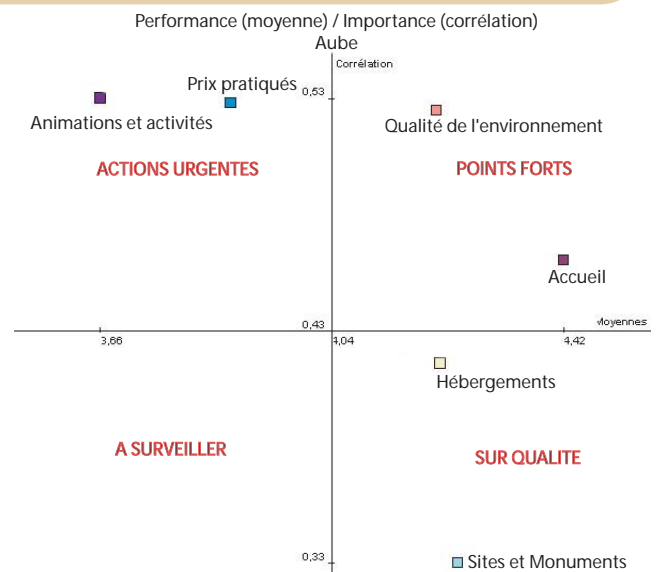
Performance (moyenne) / Importance (corrélation)
Aube

Corrélation
0,53
Prix pratiqués
Animations et activités
Qualité de l'environnement
ACTIONS URGENTES
POINTS FORTS
Accueil
0,43
Moyennes
3,66
4,04
4,42
Hébergements
A SURVEILLER
SUR QUALITE
0,33
Sites et Monuments